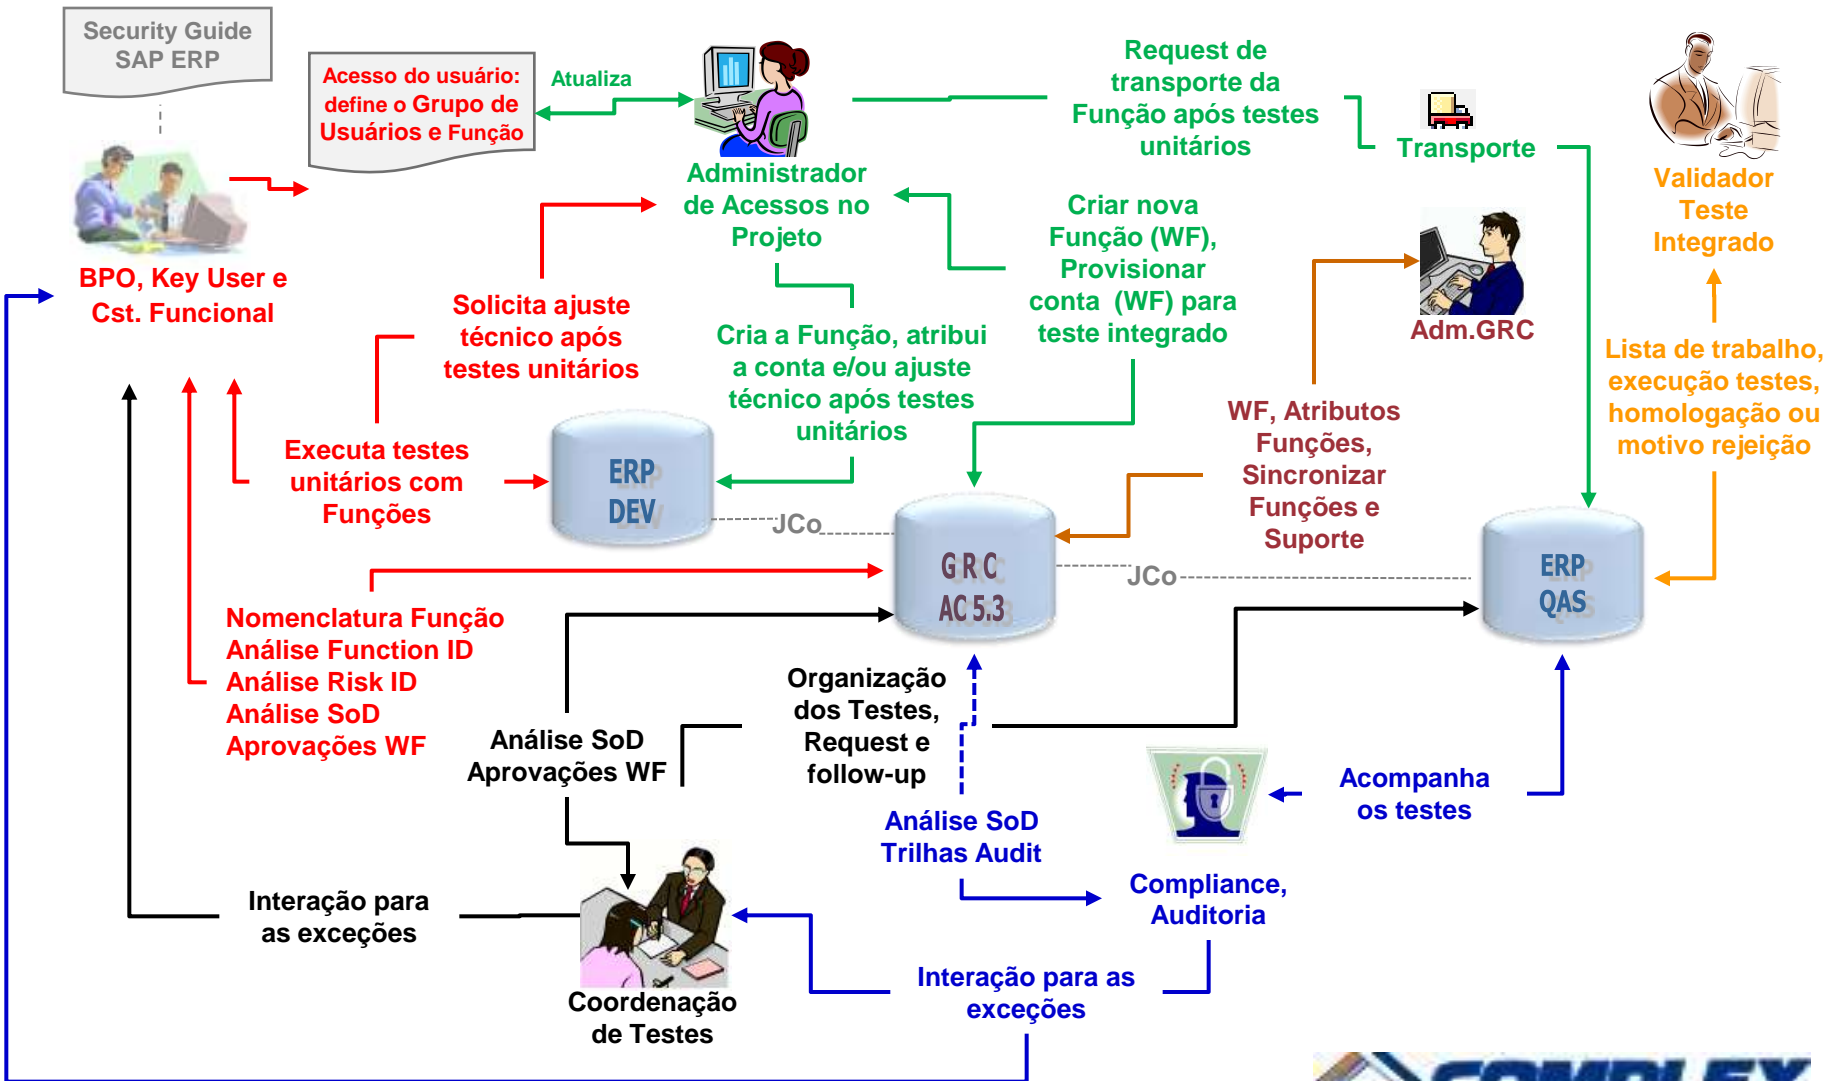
Security Guide SAP ERP

Acesso do usuário: define o Grupo de Usuários e Função

Atualiza

Administrador de Acessos no Projeto

Request de transporte da Função após testes unitários

Transporte

Validador Teste Integrado

BPO, Key User e Cst. Funcional

Solicita ajuste técnico após testes unitários

Criar nova Função (WF), Provisionar conta (WF) para teste integrado

Adm.GRC

Cria a Função, atribui a conta e/ou ajuste técnico após testes unitários

Lista de trabalho, execução testes, homologação ou motivo rejeição

Executa testes unitários com Funções

ERP DEV

WF, Atributos Funções, Sincronizar Funções e Suporte

JCo

GRC AC 5.3

JCo

ERP QAS

Nomenclatura Função
Análise Function ID
Análise Risk ID
Análise SoD
Aprovações WF

Organização dos Testes, Request e follow-up

Análise SoD
Aprovações WF

Acompanha os testes

Análise SoD
Trilhas Audit

Compliance, Auditoria

Interação para as exceções

Coordenação de Testes

Interação para as exceções